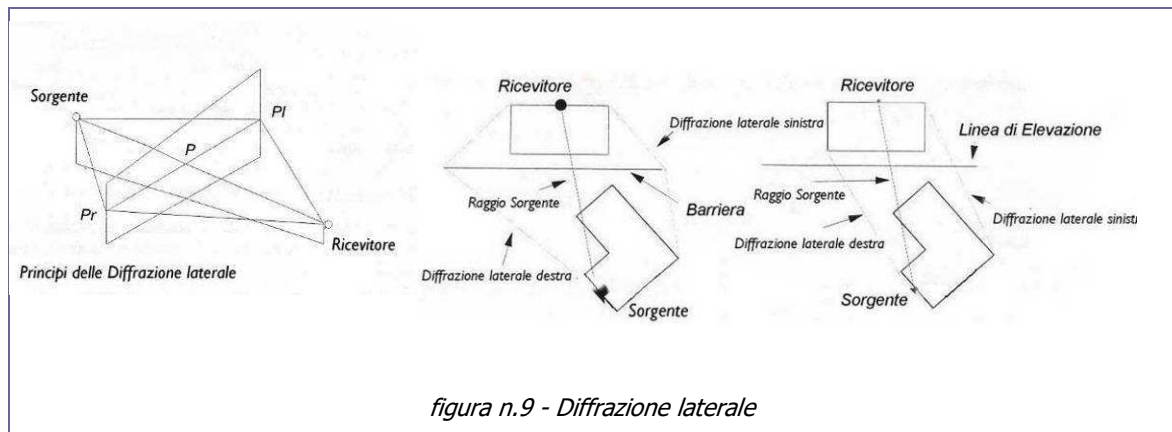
Sorgente

Pl

P

Pr

Ricevitore

Principi delle Diffrazione laterale

Ricevitore

Diffrazione laterale sinistra

Raggio Sorgente

Barriera

Diffrazione laterale destra

Sorgente

Ricevitore

Linea di Elevazione

Raggio Sorgente

Diffrazione laterale destra

Diffrazione laterale sinistr

Sorgente

figura n.9 - Diffrazione laterale